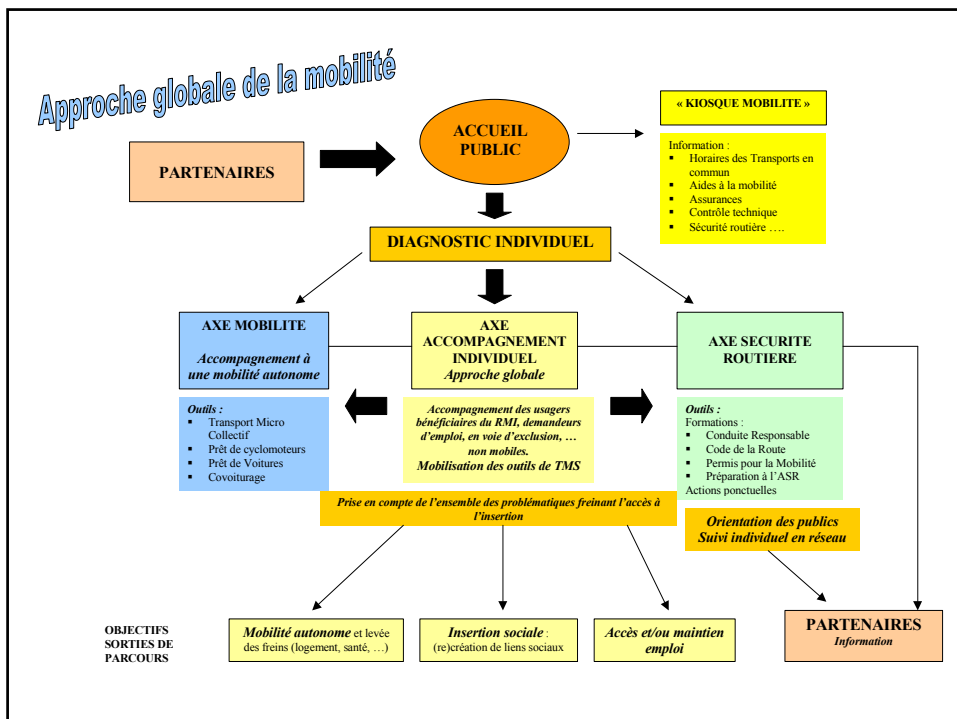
Approche globale de la mobilité

PARTENAIRES

ACCUEIL PUBLIC

« KIOSQUE MOBILITE »

Information :
- Horaires des Transports en commun
- Aides à la mobilité
- Assurances
- Contrôle technique
- Sécurité routière ….

DIAGNOSTIC INDIVIDUEL

AXE MOBILITE
Accompagnement à une mobilité autonome

AXE ACCOMPAGNEMENT INDIVIDUEL
Approche globale

AXE SECURITE ROUTIERE

Outils :
- Transport Micro Collectif
- Prêt de cyclomoteurs
- Prêt de Voitures
- Covoiturage

Accompagnement des usagers bénéficiaires du RMI, demandeurs d'emploi, en voie d'exclusion, … non mobiles.
Mobilisation des outils de TMS

Outils :
Formations :
- Conduite Responsable
- Code de la Route
- Permis pour la Mobilité
- Préparation à l'ASR
Actions ponctuelles

Prise en compte de l'ensemble des problématiques freinant l'accès à l'insertion

Orientation des publics
Suivi individuel en réseau

OBJECTIFS SORTIES DE PARCOURS

Mobilité autonome et levée des freins (logement, santé, …)

Insertion sociale : (re)création de liens sociaux

Accès et/ou maintien emploi

PARTENAIRES
Information